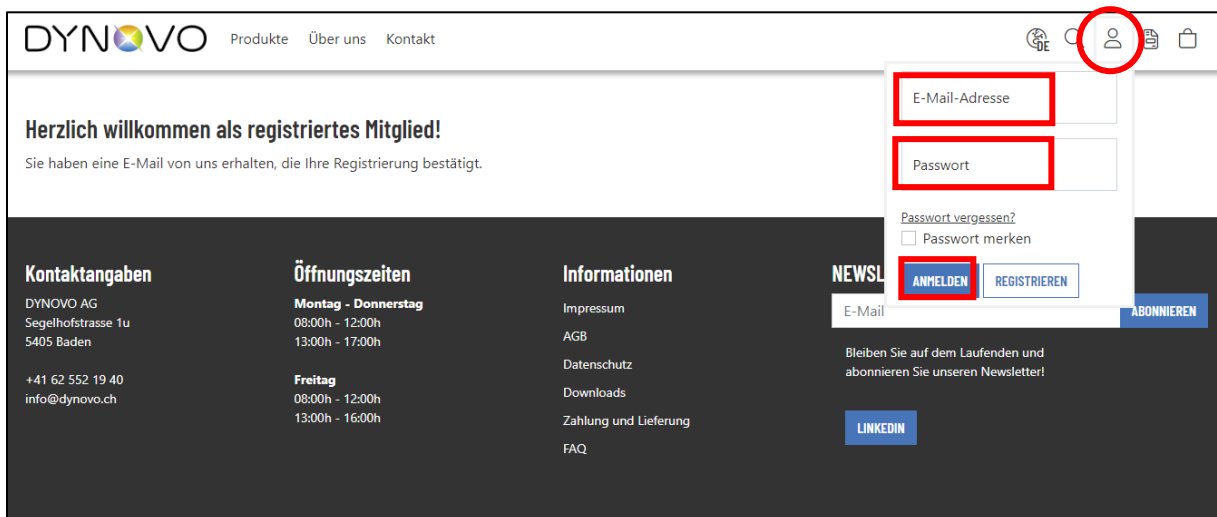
DYNOVO Produkte Über uns Kontakt

DE

E-Mail-Adresse

Passwort

Passwort vergessen?

Passwort merken

ANMELDEN REGISTRIEREN

Herzlich willkommen als registriertes Mitglied!

Sie haben eine E-Mail von uns erhalten, die Ihre Registrierung bestätigt.

Kontaktangaben

DYNOVO AG
Segelhofstrasse 1u
5405 Baden

+41 62 552 19 40
info@dynovo.ch

Öffnungszeiten

Montag - Donnerstag
08:00h - 12:00h
13:00h - 17:00h

Freitag
08:00h - 12:00h
13:00h - 16:00h

Informationen

Impressum
AGB
Datenschutz
Downloads
Zahlung und Lieferung
FAQ

NEWSL

E-Mail ABONNIEREN

Bleiben Sie auf dem Laufenden und abonnieren Sie unseren Newsletter!

LINKEDIN